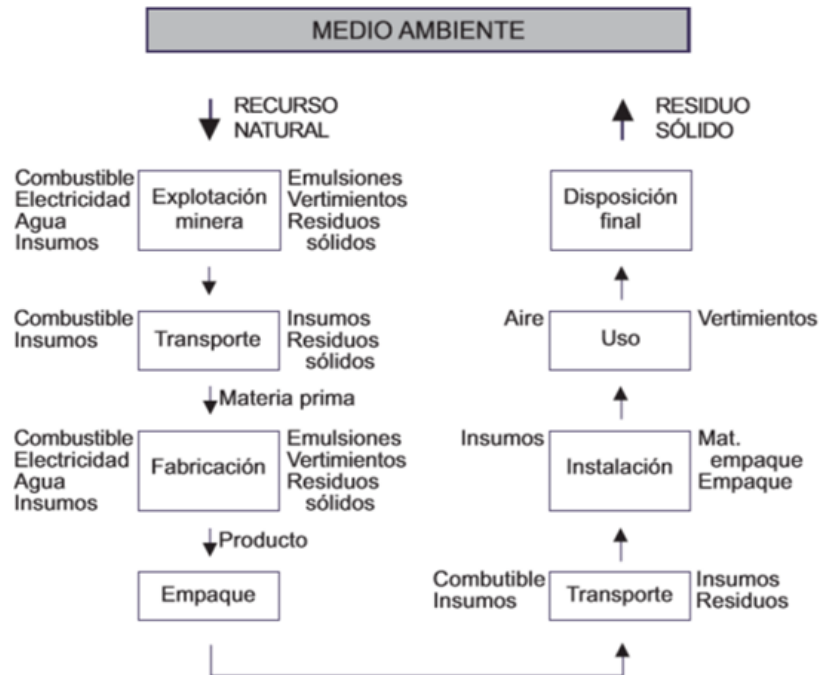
MEDIO AMBIENTE

RECURSO NATURAL

RESIDUO SÓLIDO

Combustible
Electricidad
Agua
Insumos

Explotación minera

Emulsiones
Vertimientos
Residuos sólidos

Combustible
Insumos

Transporte

Insumos
Residuos sólidos

Materia prima

Combustible
Electricidad
Agua
Insumos

Fabricación

Emulsiones
Vertimientos
Residuos sólidos

Producto

Empaque

Disposición final

Aire

Uso

Vertimientos

Insumos

Instalación

Mat. empaque
Empaque

Combutible
Insumos

Transporte

Insumos
Residuos